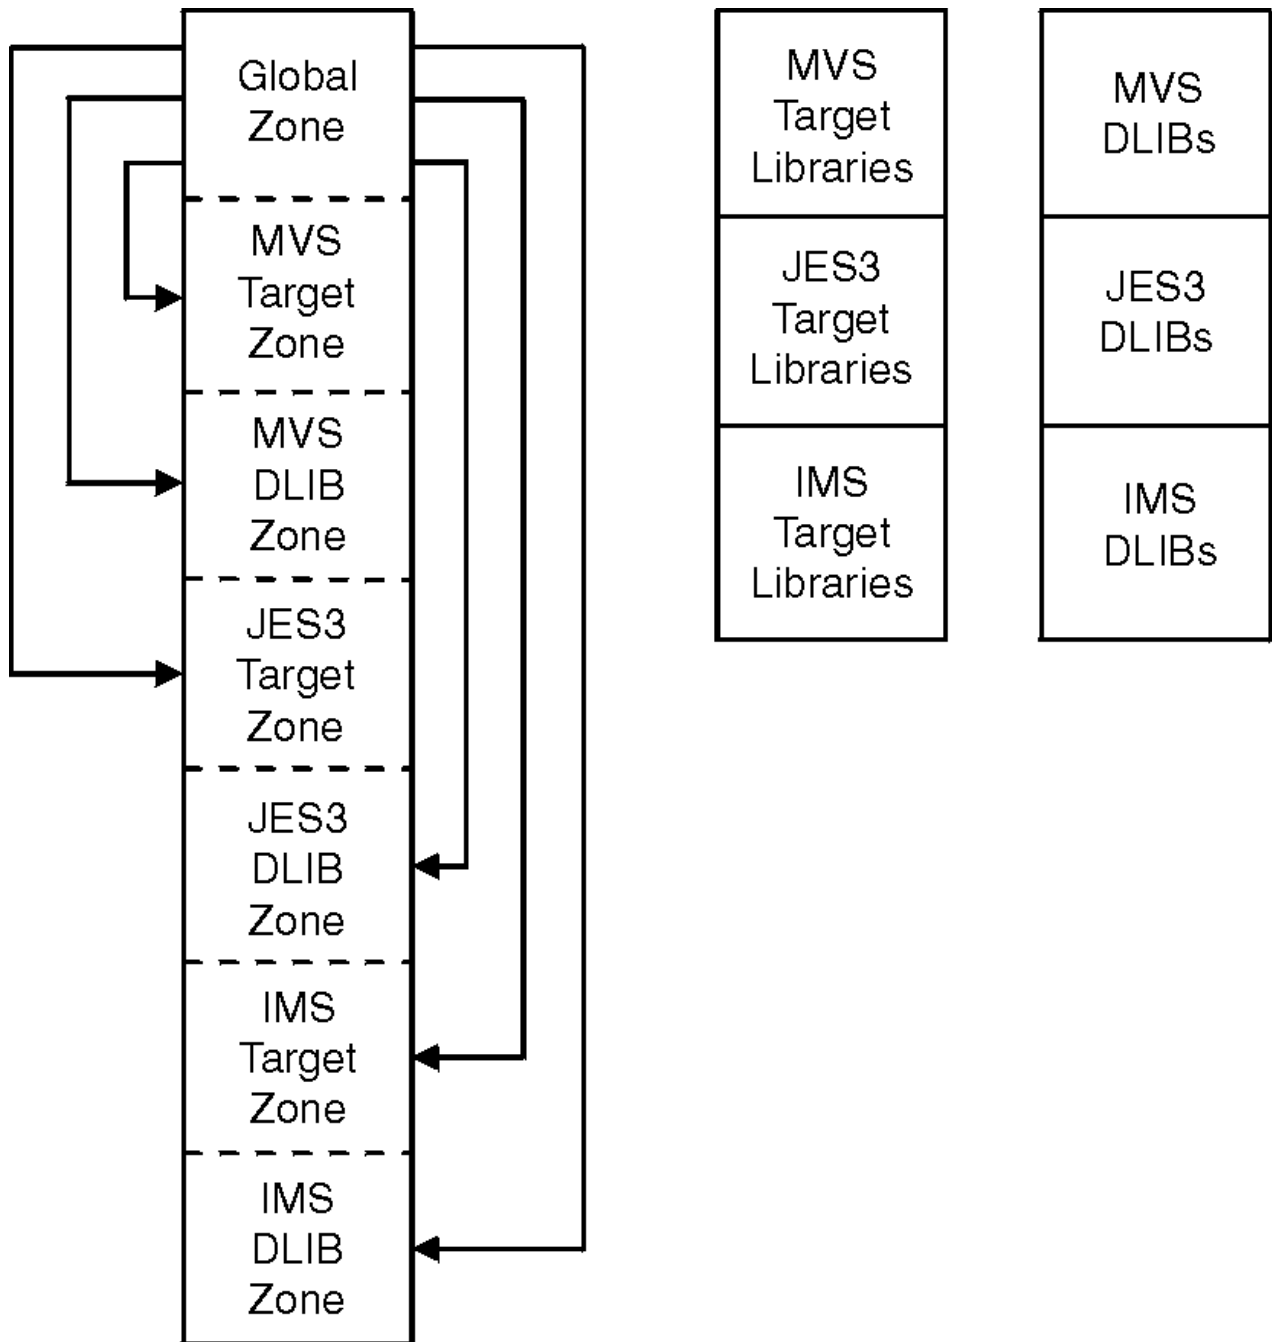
Global Zone

MVS Target Zone

MVS DLIB Zone

JES3 Target Zone

JES3 DLIB Zone

IMS Target Zone

IMS DLIB Zone

MVS Target Libraries

JES3 Target Libraries

IMS Target Libraries

MVS DLIBs

JES3 DLIBs

IMS DLIBs